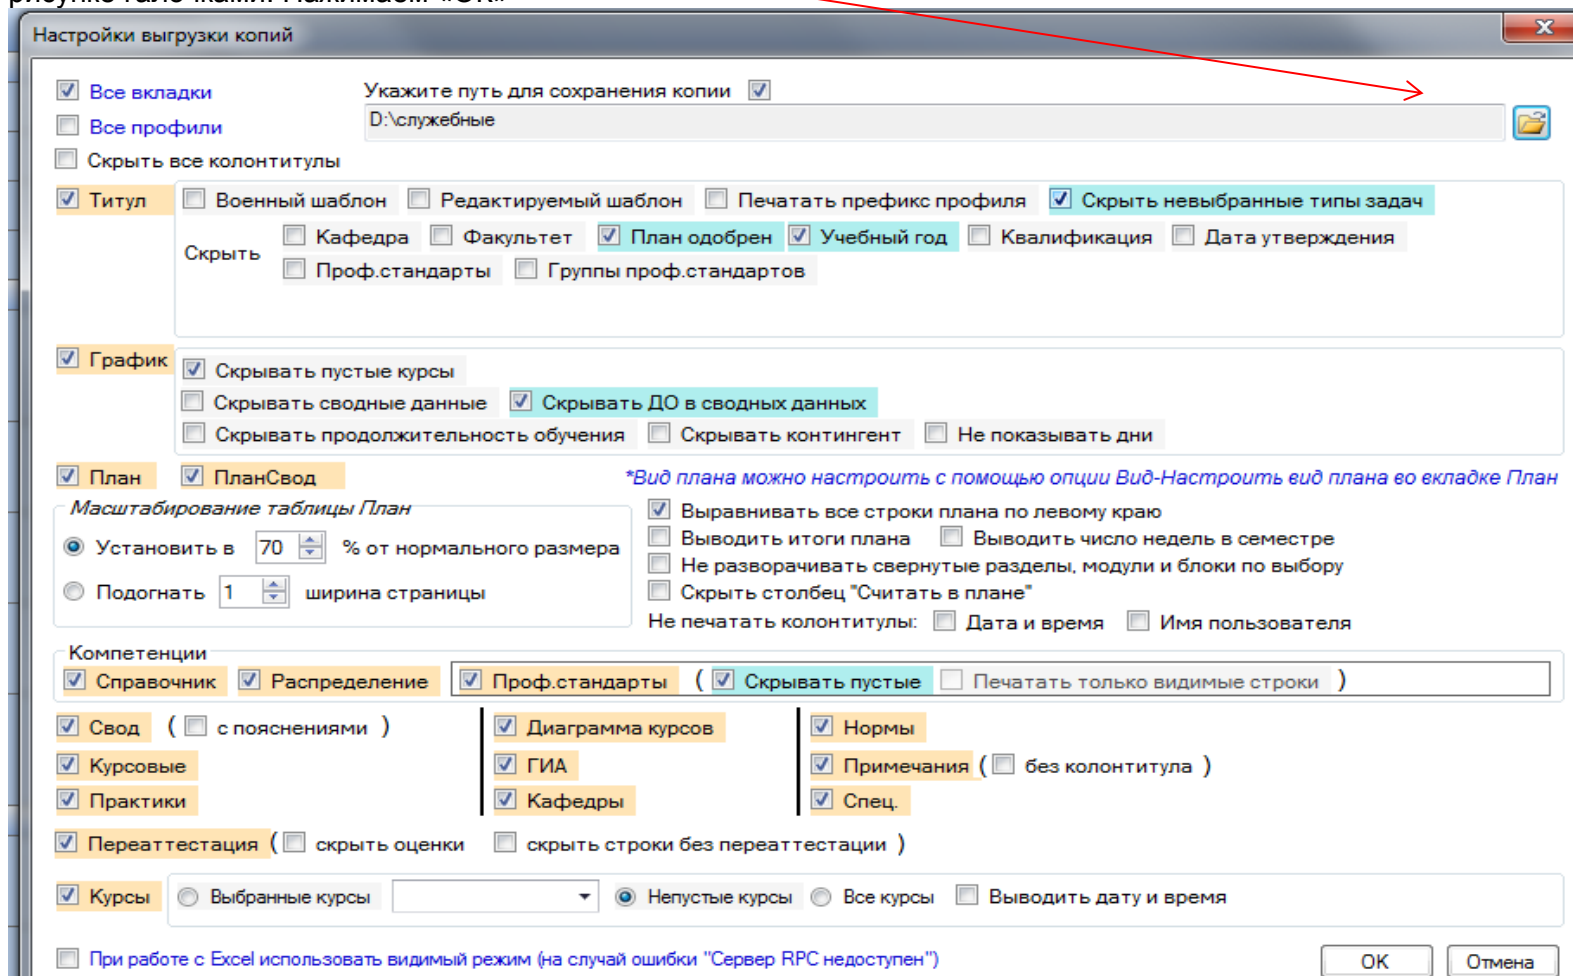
Настройки выгрузки копий

Все вкладки
Все профили
Скрыть все колонтитулы

Укажите путь для сохранения копии
D:\служебные

Титул
Военный шаблон
Редактируемый шаблон
Печатать префикс профиля
Скрыть невыбранные типы задач
Скрыть
Кафедра
Факультет
План одобрен
Учебный год
Квалификация
Дата утверждения
Проф.стандарты
Группы проф.стандартов

График
Скрывать пустые курсы
Скрывать сводные данные
Скрывать ДО в сводных данных
Скрывать продолжительность обучения
Скрывать контингент
Не показывать дни

План
ПланСвод
*Вид плана можно настроить с помощью опции Вид-Настроить вид плана во вкладке План
Масштабирование таблицы План
Установить в 70 % от нормального размера
Подогнать 1 ширина страницы
Выравнивать все строки плана по левому краю
Выводить итоги плана
Выводить число недель в семестре
Не разворачивать свернутые разделы, модули и блоки по выбору
Скрыть столбец "Считать в плане"
Не печатать колонтитулы: Дата и время Имя пользователя

Компетенции
Справочник
Распределение
Проф.стандарты ( Скрывать пустые Печатать только видимые строки )

Свод ( с пояснениями )
Курсовые
Практики
Диаграмма курсов
ГИА
Кафедры
Нормы
Примечания ( без колонтитула )
Спец.

Переаттестация ( скрыть оценки скрыть строки без переаттестации )

Курсы
Выбранные курсы
Непустые курсы
Все курсы
Выводить дату и время

При работе с Excel использовать видимый режим (на случай ошибки "Сервер RPC недоступен")
OK
Отмена